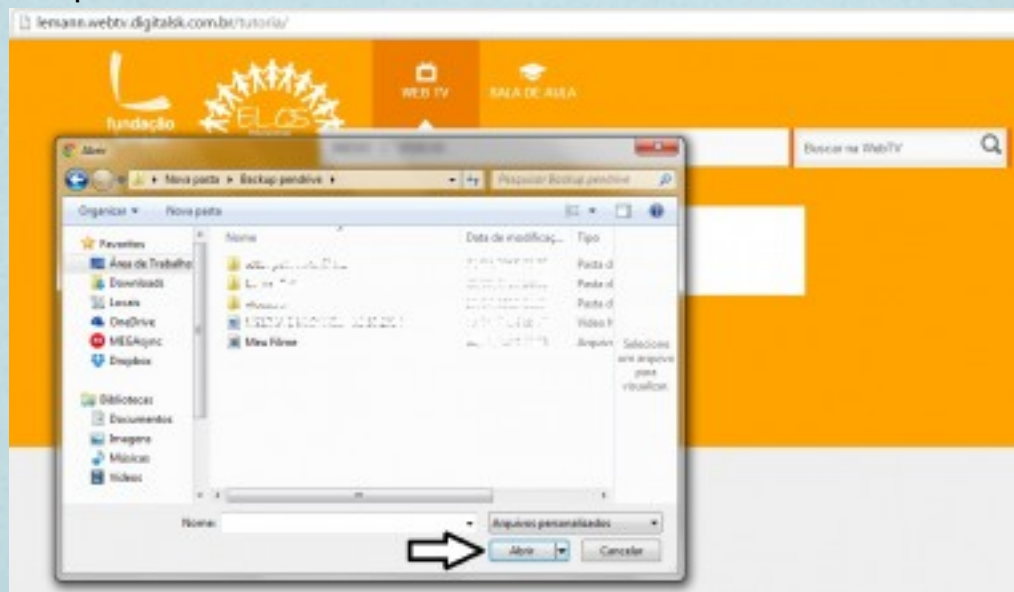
lemann.webtv.digitalsk.com.br/tutoria/

fundação

ELOS

WEB TV

SALA DE AULA

Buscar na WebTV

Abrir

Nova pasta ▸ Backup pendrive ▸

Pesquisar Backup pendrive

Organizar ▾ Nova pasta

Favoritos
Área de Trabalho
Downloads
Locais
OneDrive
MEGAsync
Dropbox

Bibliotecas
Documentos
Imagens
Músicas
Vídeos

Nome | Data de modificaç... | Tipo
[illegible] | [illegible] | Pasta d
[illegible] | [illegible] | Pasta d
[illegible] | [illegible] | Pasta d
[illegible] | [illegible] | Vídeo
Meu Filme | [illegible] | Arquivo

Selecione um arquivo para visualizar.

Nome:

Arquivos personalizados

Abrir

Cancelar